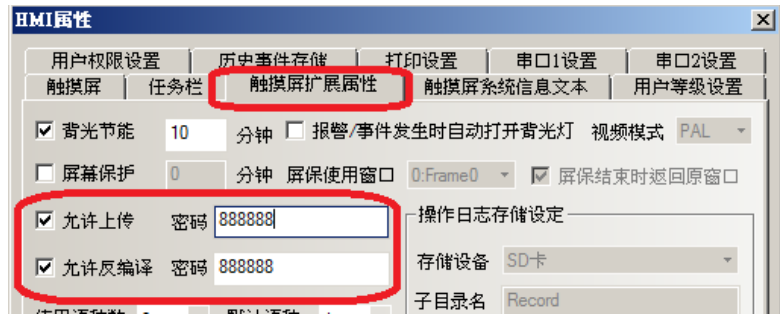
HMI属性

用户权限设置 | 历史事件存储 | 打印设置 | 串口1设置 | 串口2设置
触摸屏 | 任务栏 | 触摸屏扩展属性 | 触摸屏系统信息文本 | 用户等级设置

背光节能 10 分钟 报警/事件发生时自动打开背光灯 视频模式 PAL

屏幕保护 0 分钟 屏保使用窗口 0:Frame0 屏保结束时返回原窗口

允许上传 密码 888888

允许反编译 密码 888888

操作日志存储设定

存储设备 SD卡

子目录名 Record

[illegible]